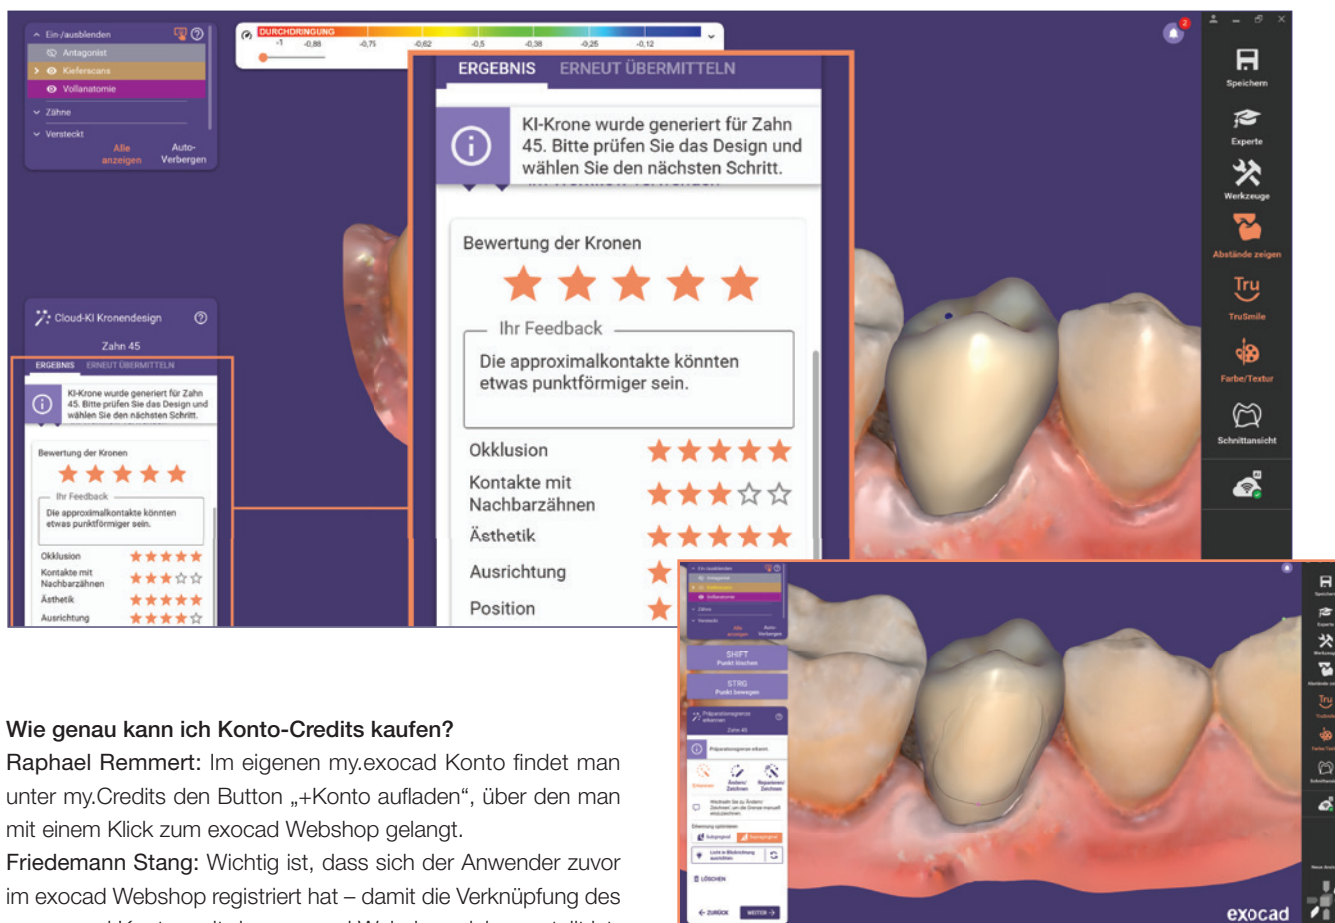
Ein-/ausblenden
Antagonist
Kieferscans
Vollanatomie
Zähne
Versteckt
Alle anzeigen
Auto-Verbergen

DURCHDRINGUNG
-1 -0,88 -0,75 -0,62 -0,5 -0,38 -0,25 -0,12

ERGEBNIS ERNEUT ÜBERMITTELN

KI-Krone wurde generiert für Zahn 45. Bitte prüfen Sie das Design und wählen Sie den nächsten Schritt.

Bewertung der Kronen

Ihr Feedback
Die approximalkontakte könnten etwas punktförmiger sein.

Okklusion
Kontakte mit Nachbarzähnen
Ästhetik
Ausrichtung
Position

Cloud-KI Kronendesign
Zahn 45
ERGEBNIS ERNEUT ÜBERMITTELN
KI-Krone wurde generiert für Zahn 45. Bitte prüfen Sie das Design und wählen Sie den nächsten Schritt.
Bewertung der Kronen
Ihr Feedback
Die approximalkontakte könnten etwas punktförmiger sein.
Okklusion
Kontakte mit Nachbarzähnen
Ästhetik
Ausrichtung

Speichern
Experte
Werkzeuge
Abstände zeigen
Tru
TruSmile
Farbe/Textur
Schnittansicht

SHIFT
Punkt löschen
STRG
Punkt bewegen
Präparationsgrenze erkennen
Zahn 45
Präparationsgrenze erkannt
Ändern/Zeichnen
Reparieren/Zeichnen
LÖSCHEN
ZURÜCK
WEITER
exocad

Wie genau kann ich Konto-Credits kaufen?
Raphael Remmert: Im eigenen my.exocad Konto findet man unter my.Credits den Button „+Konto aufladen“, über den man mit einem Klick zum exocad Webshop gelangt.
Friedemann Stang: Wichtig ist, dass sich der Anwender zuvor im exocad Webshop registriert hat – damit die Verknüpfung des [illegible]